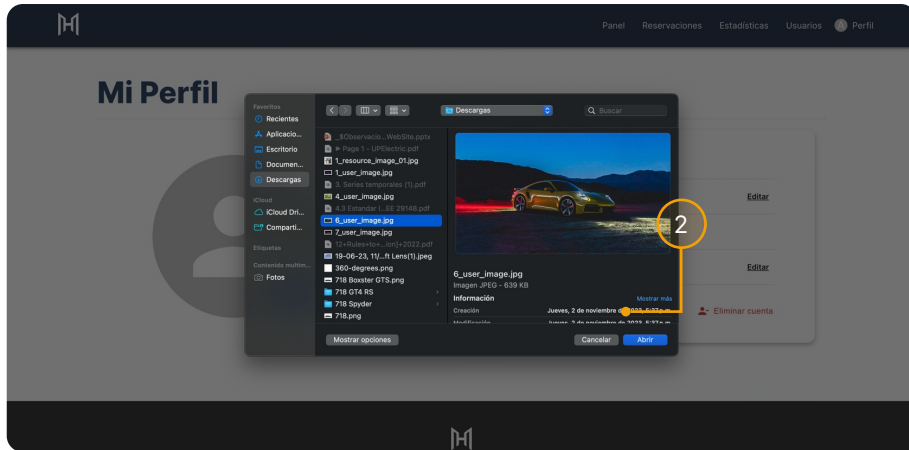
Panel Reservaciones Estadísticas Usuarios Perfil

Mi Perfil

Favoritos
Recientes
Aplicacio...
Escritorio
Documen...
Descargas
iCloud
iCloud Dri...
Comparti...
Etiquetas
Contenido multim...
Fotos

Descargas
Buscar

_$Observacio...WebSite.pptx
▶ Page 1 – UPElectric.pdf
1_resource_image_01.jpg
1_user_image.jpg
3. Series temporales (1).pdf
4_user_image.jpg
4.3 Estandar I...EE 29148.pdf
6_user_image.jpg
7_user_image.jpg
12+Rules+to+...ion]+2022.pdf
19-06-23, 11/...ft Lens(1).jpeg
360-degrees.png
718 Boxster GTS.png
718 GT4 RS
718 Spyder
718.png

6_user_image.jpg
Imagen JPEG - 639 KB
Información
Mostrar más
Creación
Jueves, 2 de noviembre d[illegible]
Modificación
Jueves, 2 de noviembre de 2023, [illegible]

2

Editar
Editar
Eliminar cuenta

Mostrar opciones
Cancelar
Abrir